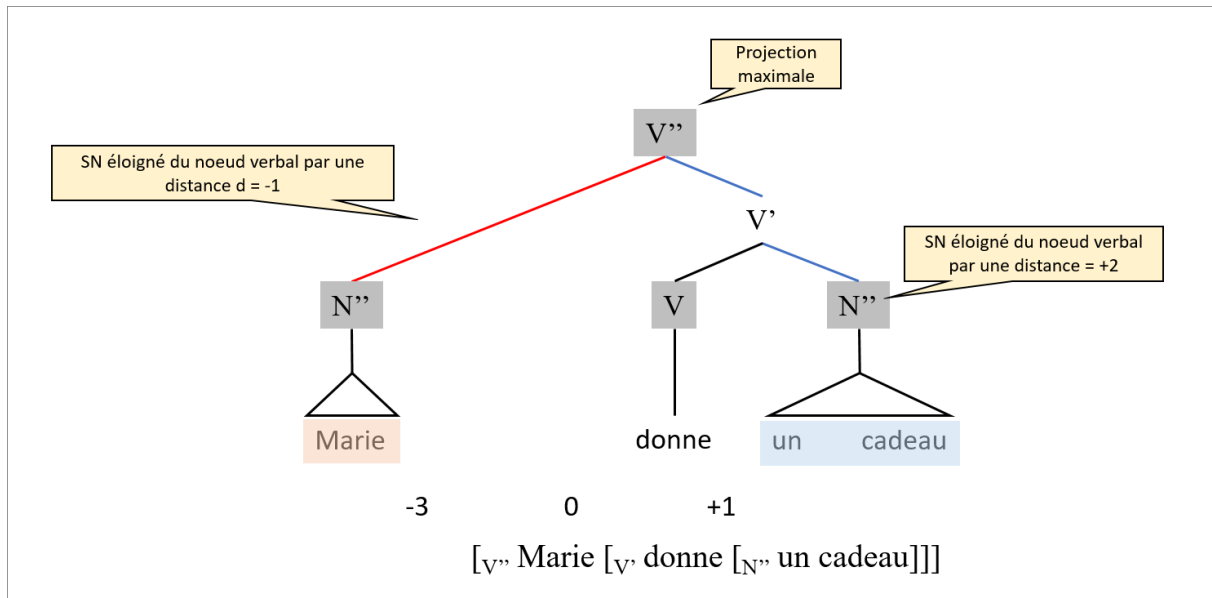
Projection maximale

V''

SN éloigné du noeud verbal par une distance d = -1

V'

SN éloigné du noeud verbal par une distance = +2

N''

V

N''

Marie

donne

un cadeau

-3

0

+1

$[_{V''}$ Marie $[_{V'}$ donne $[_{N''}$ un cadeau]]]